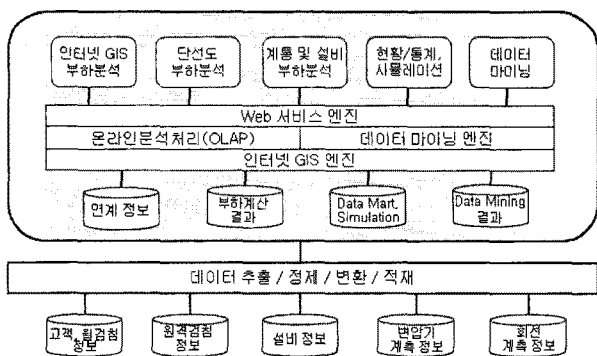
인터넷 GIS 부하분석

단선도 부하분석

계통 및 설비 부하분석

현황/통계, 시뮬레이션

데이터 마이닝

Web 서비스 엔진

온라인분석처리(OLAP)

데이터 마이닝 엔진

인터넷 GIS 엔진

연계 정보

부하계산 결과

Data Mart, Simulation

Data Mining 결과

데이터 추출 / 정제 / 변환 / 적재

고객 원검침 정보

원격검침 정보

설비 정보

변압기 계측 정보

회전 계측 정보